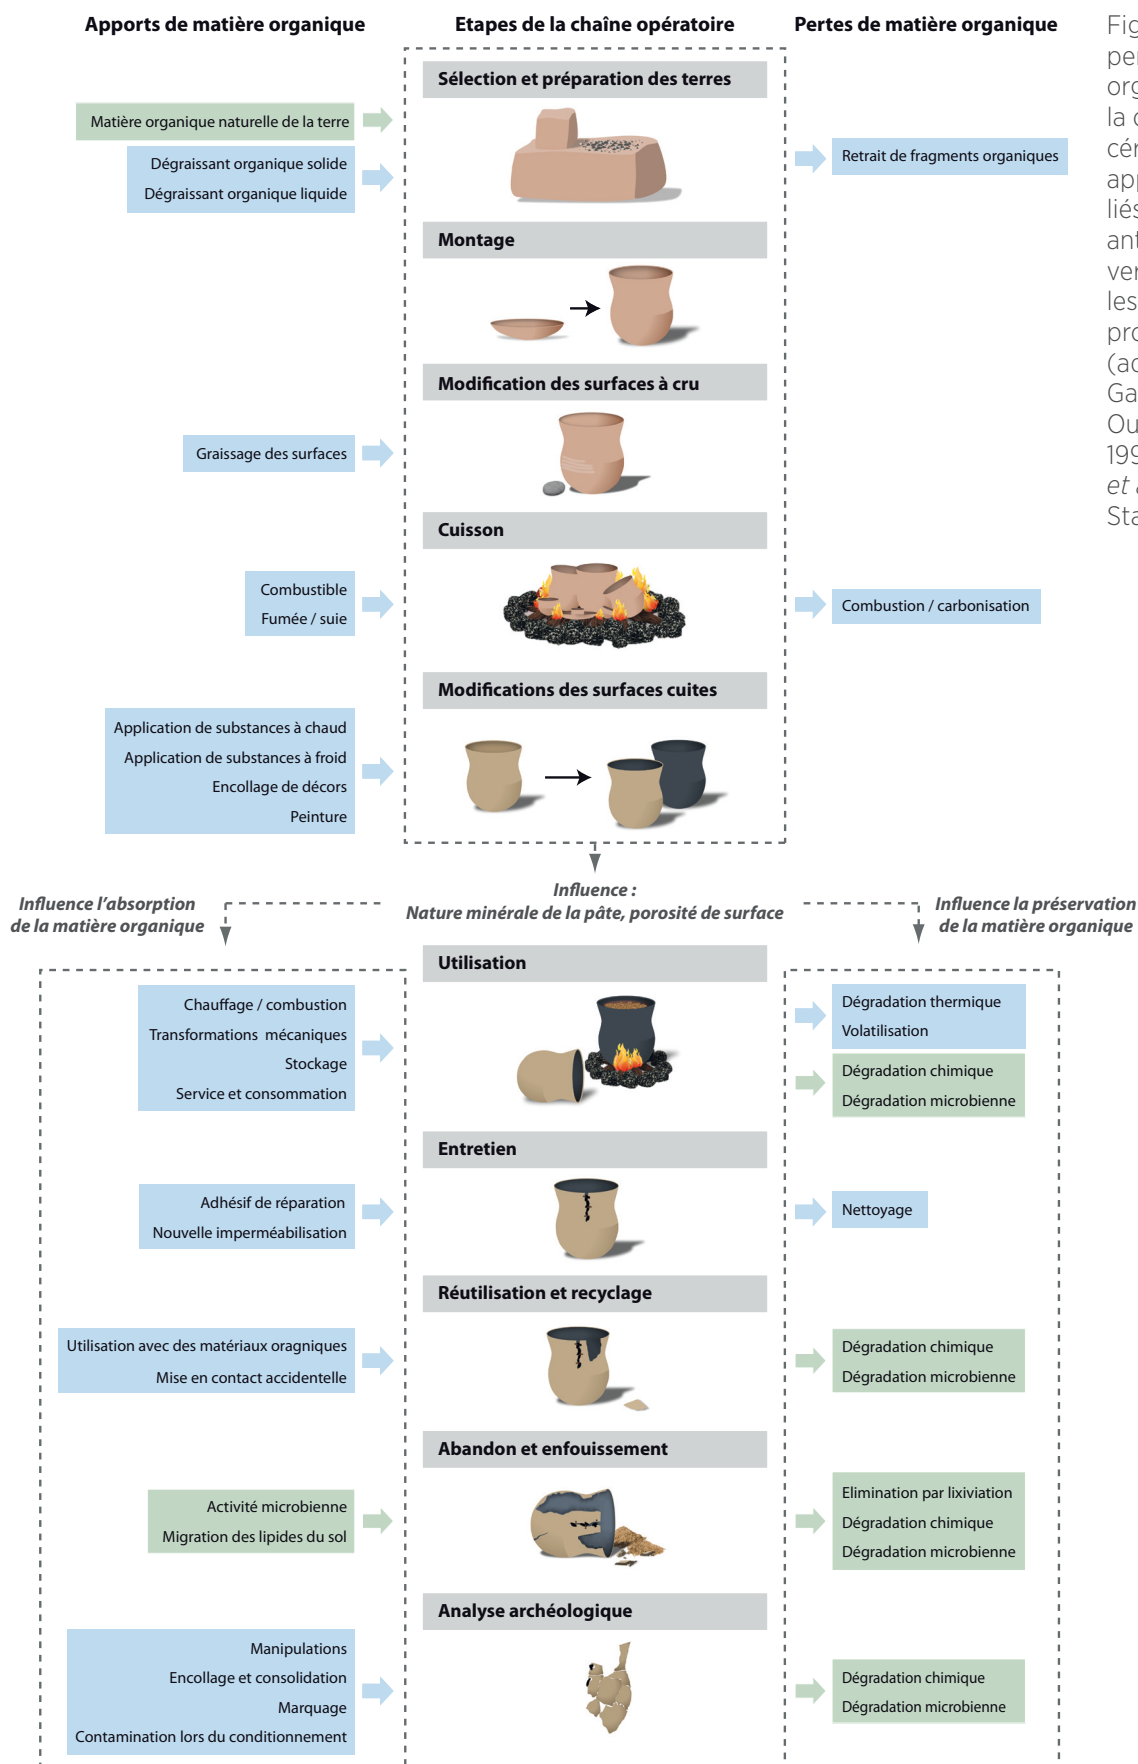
Apports de matière organique

Etapes de la chaîne opératoire

Pertes de matière organique

Fig
per
org
la c
cér
app
liés
ant
ver
les
pro
(ac
Ga
Ou
199
et a
Sta

Sélection et préparation des terres

Matière organique naturelle de la terre

Dégraissant organique solide
Dégraissant organique liquide

Retrait de fragments organiques

Montage

Modification des surfaces à cru

Graissage des surfaces

Cuisson

Combustible
Fumée / suie

Combustion / carbonisation

Modifications des surfaces cuites

Application de substances à chaud
Application de substances à froid
Encollage de décors
Peinture

Influence l'absorption de la matière organique

Influence :
Nature minérale de la pâte, porosité de surface

Influence la préservation de la matière organique

Utilisation

Chauffage / combustion
Transformations mécaniques
Stockage
Service et consommation

Dégradation thermique
Volatilisation

Dégradation chimique
Dégradation microbienne

Entretien

Adhésif de réparation
Nouvelle imperméabilisation

Nettoyage

Réutilisation et recyclage

Utilisation avec des matériaux oragniques
Mise en contact accidentelle

Dégradation chimique
Dégradation microbienne

Abandon et enfouissement

Activité microbienne
Migration des lipides du sol

Elimination par lixiviation
Dégradation chimique
Dégradation microbienne

Analyse archéologique

Manipulations
Encollage et consolidation
Marquage
Contamination lors du conditionnement

Dégradation chimique
Dégradation microbienne